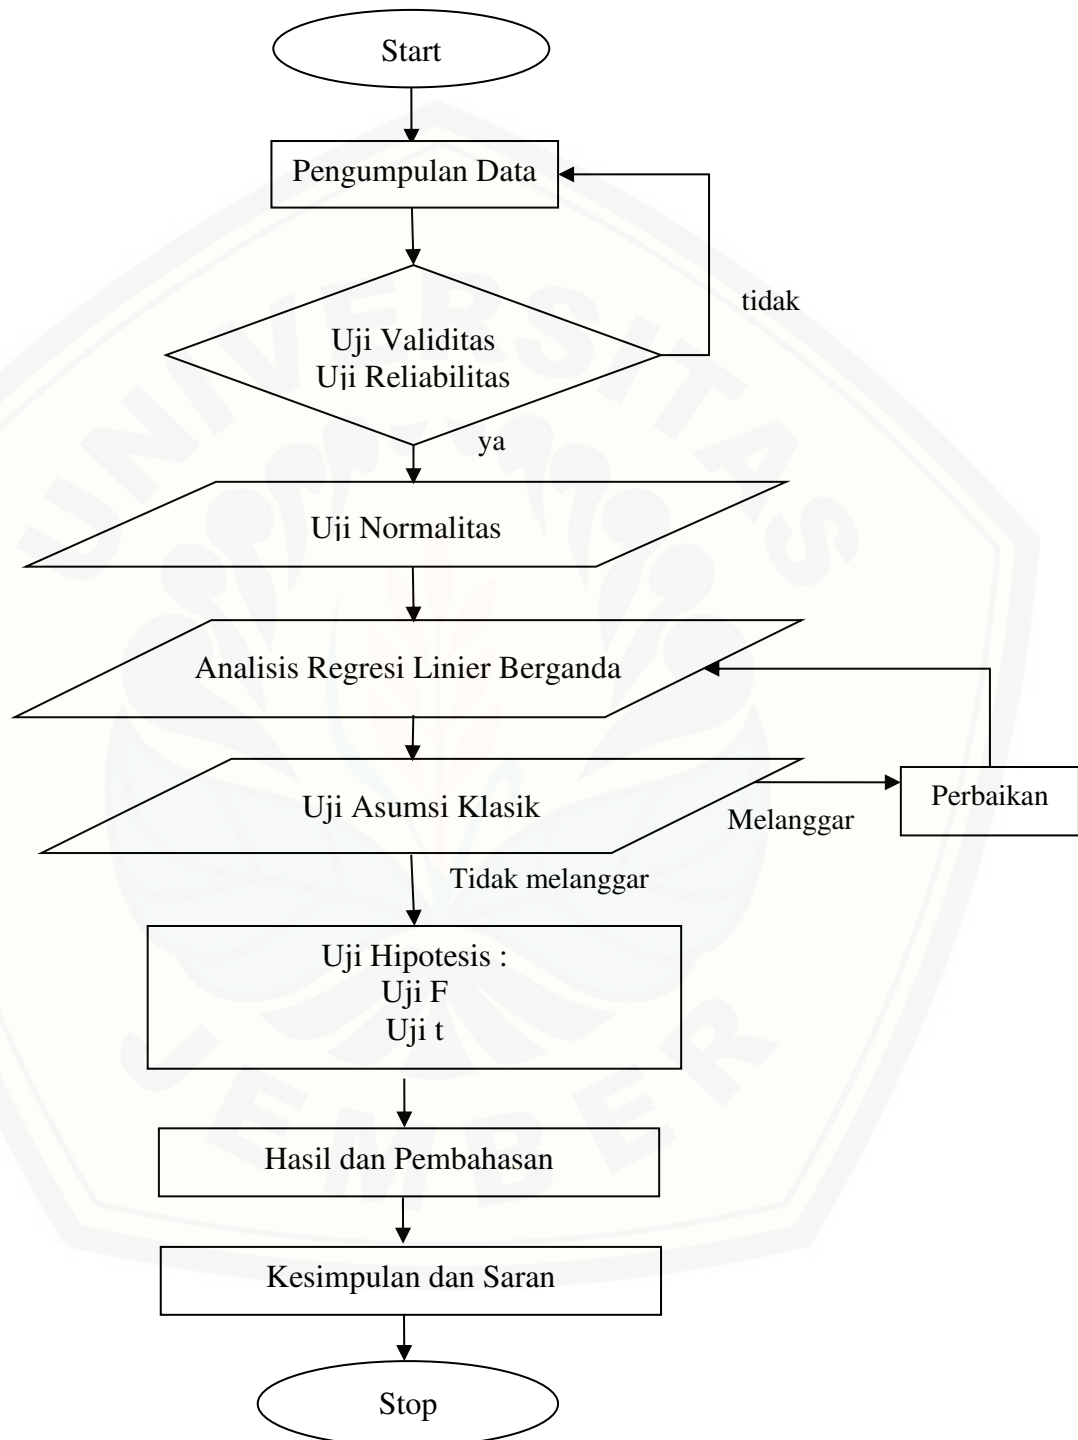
Start

Pengumpulan Data

tidak

Uji Validitas
Uji Reliabilitas

ya

Uji Normalitas

Analisis Regresi Linier Berganda

Uji Asumsi Klasik

Perbaikan

Melanggar

Tidak melanggar

Uji Hipotesis :
Uji F
Uji t

Hasil dan Pembahasan

Kesimpulan dan Saran

Stop